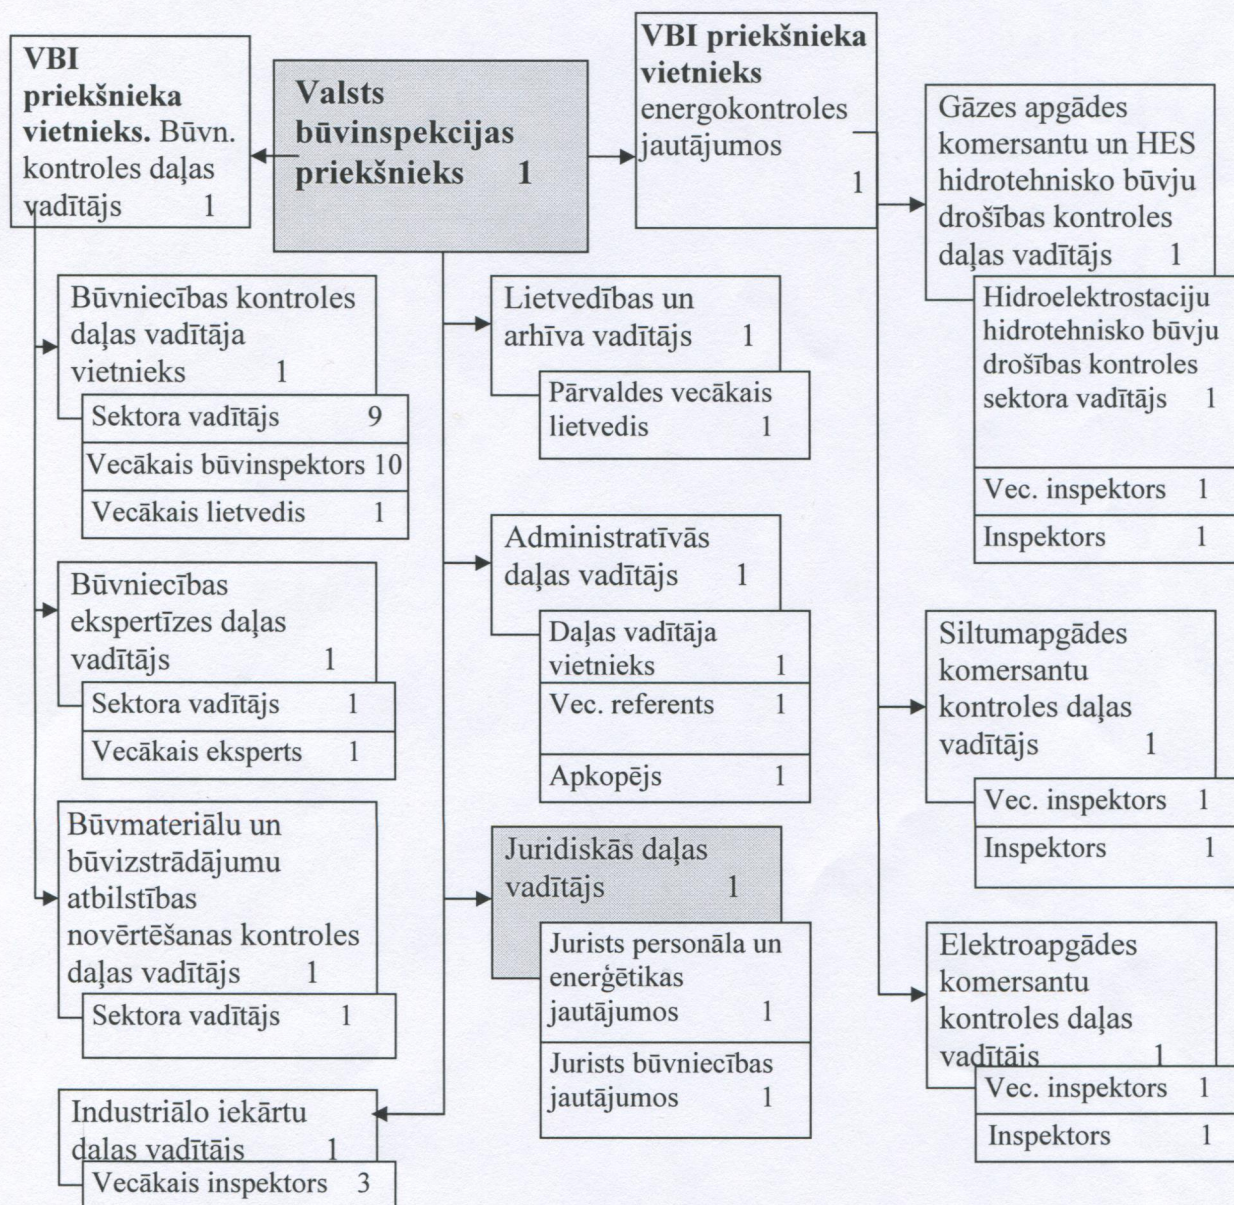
**VBI priekšnieka vietnieks.** Būvn. kontroles daļas vadītājs 1

**Valsts būvinspekcijas priekšnieks 1**

**VBI priekšnieka vietnieks** energokontroles jautājumos 1

Gāzes apgādes komersantu un HES hidrotehnisko būvju drošības kontroles daļas vadītājs 1

Hidroelektrostaciju hidrotehnisko būvju drošības kontroles sektora vadītājs 1

Vec. inspektors 1

Inspektors 1

Būvniecības kontroles daļas vadītāja vietnieks 1

Sektora vadītājs 9

Vecākais būvinspektors 10

Vecākais lietvedis 1

Lietvedības un arhīva vadītājs 1

Pārvaldes vecākais lietvedis 1

Administratīvās daļas vadītājs 1

Daļas vadītāja vietnieks 1

Vec. referents 1

Apkopējs 1

Būvniecības ekspertīzes daļas vadītājs 1

Sektora vadītājs 1

Vecākais eksperts 1

Siltumapgādes komersantu kontroles daļas vadītājs 1

Vec. inspektors 1

Inspektors 1

Būvmateriālu un būvizstrādājumu atbilstības novērtēšanas kontroles daļas vadītājs 1

Sektora vadītājs 1

Juridiskās daļas vadītājs 1

Jurists personāla un enerģētikas jautājumos 1

Jurists būvniecības jautājumos 1

Elektroapgādes komersantu kontroles daļas vadītājs 1

Vec. inspektors 1

Inspektors 1

Industriālo iekārtu daļas vadītājs 1

Vecākais inspektors 3